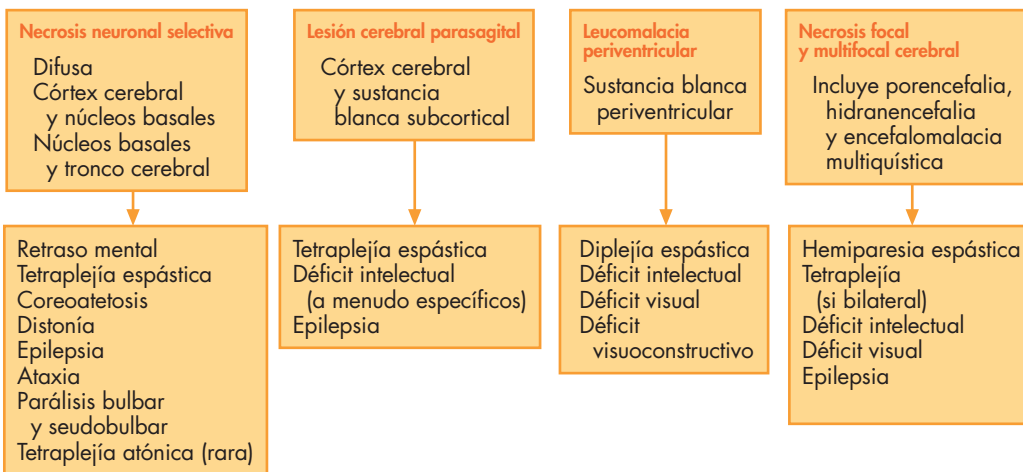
Necrosis neuronal selectiva

Difusa
Córtex cerebral y núcleos basales
Núcleos basales y tronco cerebral

Retraso mental
Tetraplejía espástica
Coreoatetosis
Distonía
Epilepsia
Ataxia
Parálisis bulbar y seudobulbar
Tetraplejía atónica (rara)

Lesión cerebral parasagital

Córtex cerebral y sustancia blanca subcortical

Tetraplejía espástica
Déficit intelectual (a menudo específicos)
Epilepsia

Leucomalacia periventricular

Sustancia blanca periventricular

Diplejía espástica
Déficit intelectual
Déficit visual
Déficit visuoconstructivo

Necrosis focal y multifocal cerebral

Incluye porencefalia, hidranencefalia y encefalomalacia multiquística

Hemiparesia espástica
Tetraplejía (si bilateral)
Déficit intelectual
Déficit visual
Epilepsia